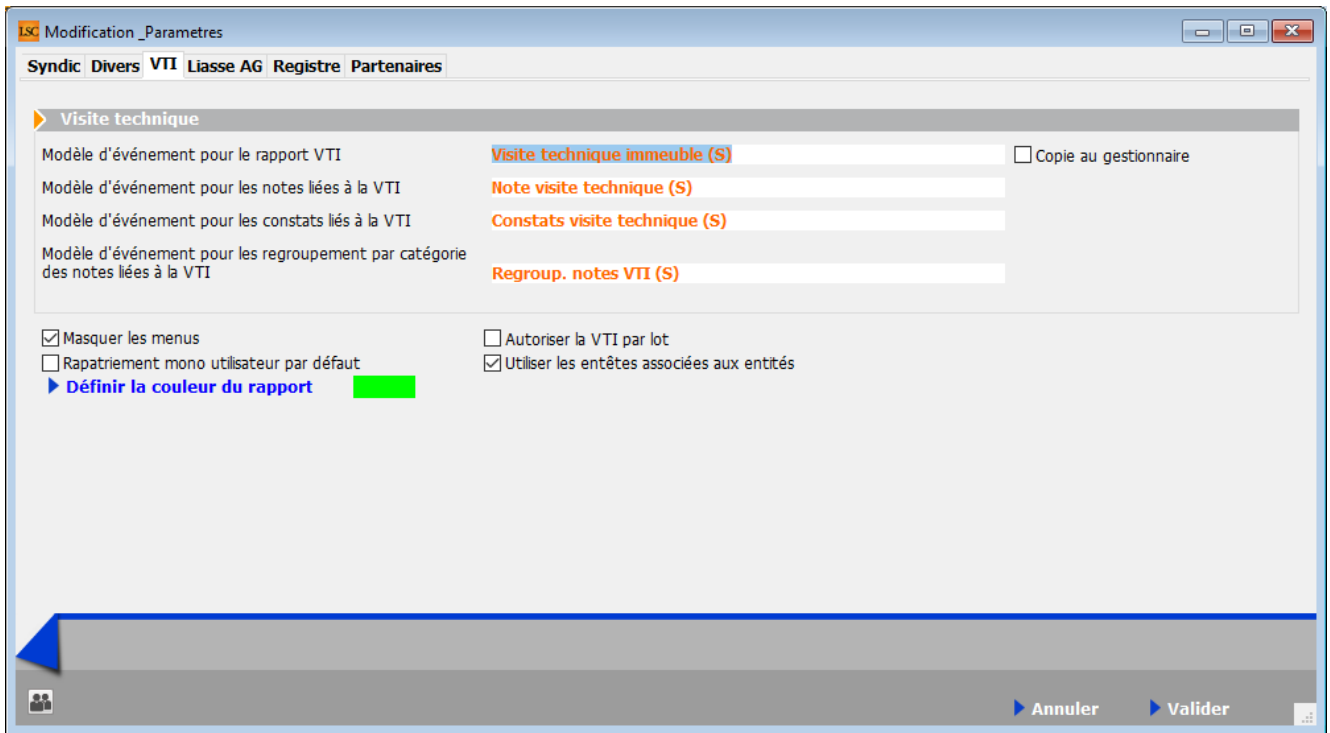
LSC Modification _Parametres

Syndic | Divers | VTI | Liasse AG | Registre | Partenaires

Visite technique

Modèle d'événement pour le rapport VTI | Visite technique immeuble (S) | Copie au gestionnaire

Modèle d'événement pour les notes liées à la VTI | Note visite technique (S)

Modèle d'événement pour les constats liés à la VTI | Constats visite technique (S)

Modèle d'événement pour les regroupement par catégorie des notes liées à la VTI | Regroup. notes VTI (S)

Masquer les menus

Rapatriement mono utilisateur par défaut

Définir la couleur du rapport

Autoriser la VTI par lot

Utiliser les entêtes associées aux entités

Annuler

Valider